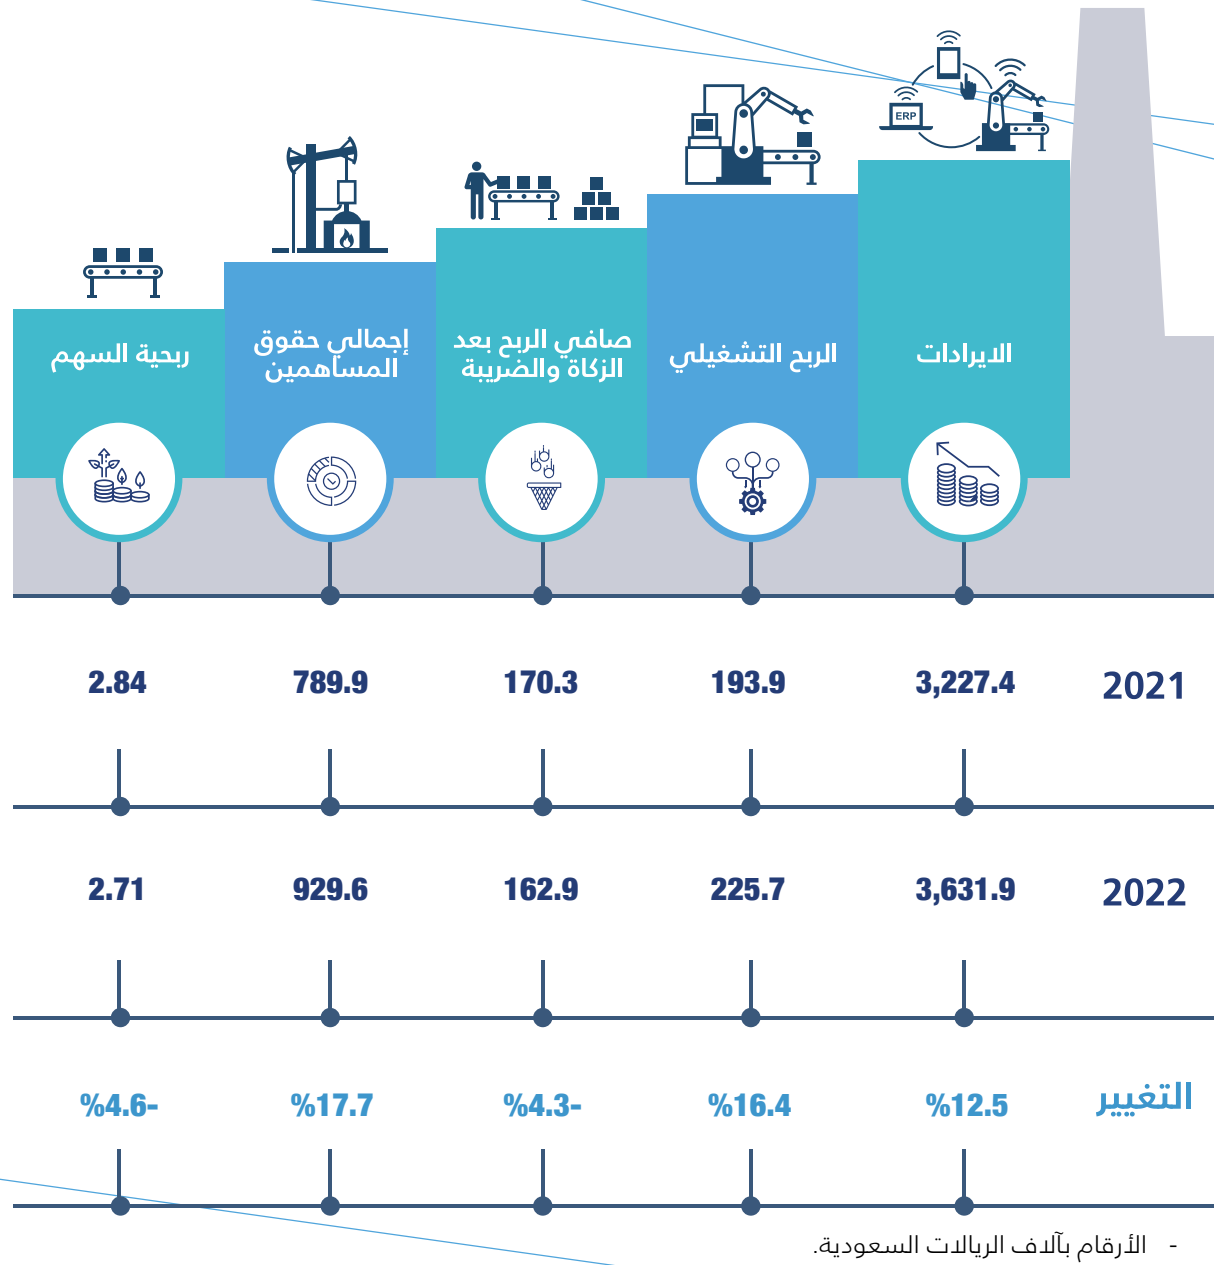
ERP

الايرادات

الربح التشغيلي

صافي الربح بعد الزكاة والضريبة

إجمالي حقوق المساهمين

ربحية السهم

| | الايرادات | الربح التشغيلي | صافي الربح بعد الزكاة والضريبة | إجمالي حقوق المساهمين | ربحية السهم |
|---|---|---|---|---|---|
| 2021 | 3,227.4 | 193.9 | 170.3 | 789.9 | 2.84 |
| 2022 | 3,631.9 | 225.7 | 162.9 | 929.6 | 2.71 |
| التغيير | %12.5 | %16.4 | %4.3- | %17.7 | %4.6- |

- الأرقام بآلاف الريالات السعودية.